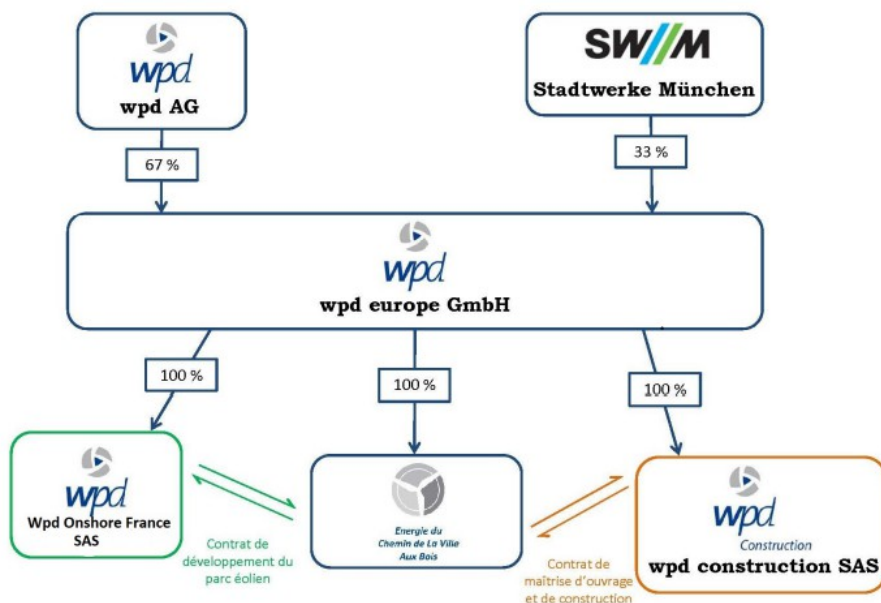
wpd
wpd AG

SWM
Stadtwerke München

67 %

33 %

wpd
wpd europe GmbH

100 %

100 %

100 %

wpd
Wpd Onshore France SAS

Contrat de développement du parc éolien

Energie du Chemin de La Ville Aux Bois

Contrat de maîtrise d'ouvrage et de construction

wpd
Construction
wpd construction SAS